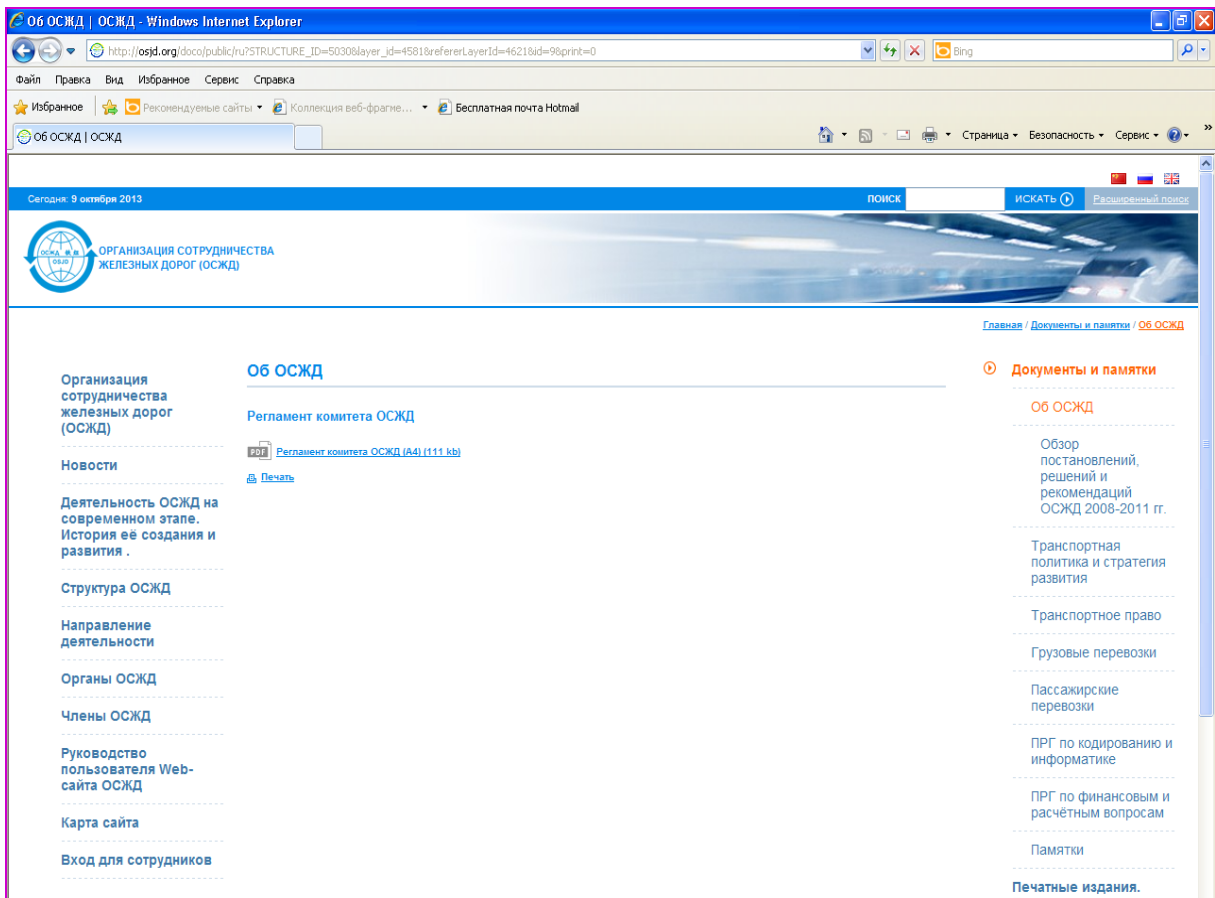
Об ОСЖД | ОСЖД - Windows Internet Explorer

http://osjd.org/doco/public/ru?STRUCTURE_ID=5030&layer_id=4581&refererLayerId=4621&id=9&print=0

Bing

Файл Правка Вид Избранное Сервис Справка

Избранное Рекомендуемые сайты Коллекция веб-фрагме... Бесплатная почта Hotmail

Об ОСЖД | ОСЖД

Страница Безопасность Сервис

Сегодня: 9 октября 2013

ПОИСК ИСКАТЬ Расширенный поиск

ОСЖД OSJD

ОРГАНИЗАЦИЯ СОТРУДНИЧЕСТВА ЖЕЛЕЗНЫХ ДОРОГ (ОСЖД)

Главная / Документы и памятки / Об ОСЖД

Организация сотрудничества железных дорог (ОСЖД)

Новости

Деятельность ОСЖД на современном этапе. История её создания и развития .

Структура ОСЖД

Направление деятельности

Органы ОСЖД

Члены ОСЖД

Руководство пользователя Web-сайта ОСЖД

Карта сайта

Вход для сотрудников

Об ОСЖД

Регламент комитета ОСЖД

PDF Регламент комитета ОСЖД (A4) (111 kb)

Печать

Документы и памятки

Об ОСЖД

Обзор постановлений, решений и рекомендаций ОСЖД 2008-2011 гг.

Транспортная политика и стратегия развития

Транспортное право

Грузовые перевозки

Пассажирские перевозки

ПРГ по кодированию и информатике

ПРГ по финансовым и расчётным вопросам

Памятки

Печатные издания.